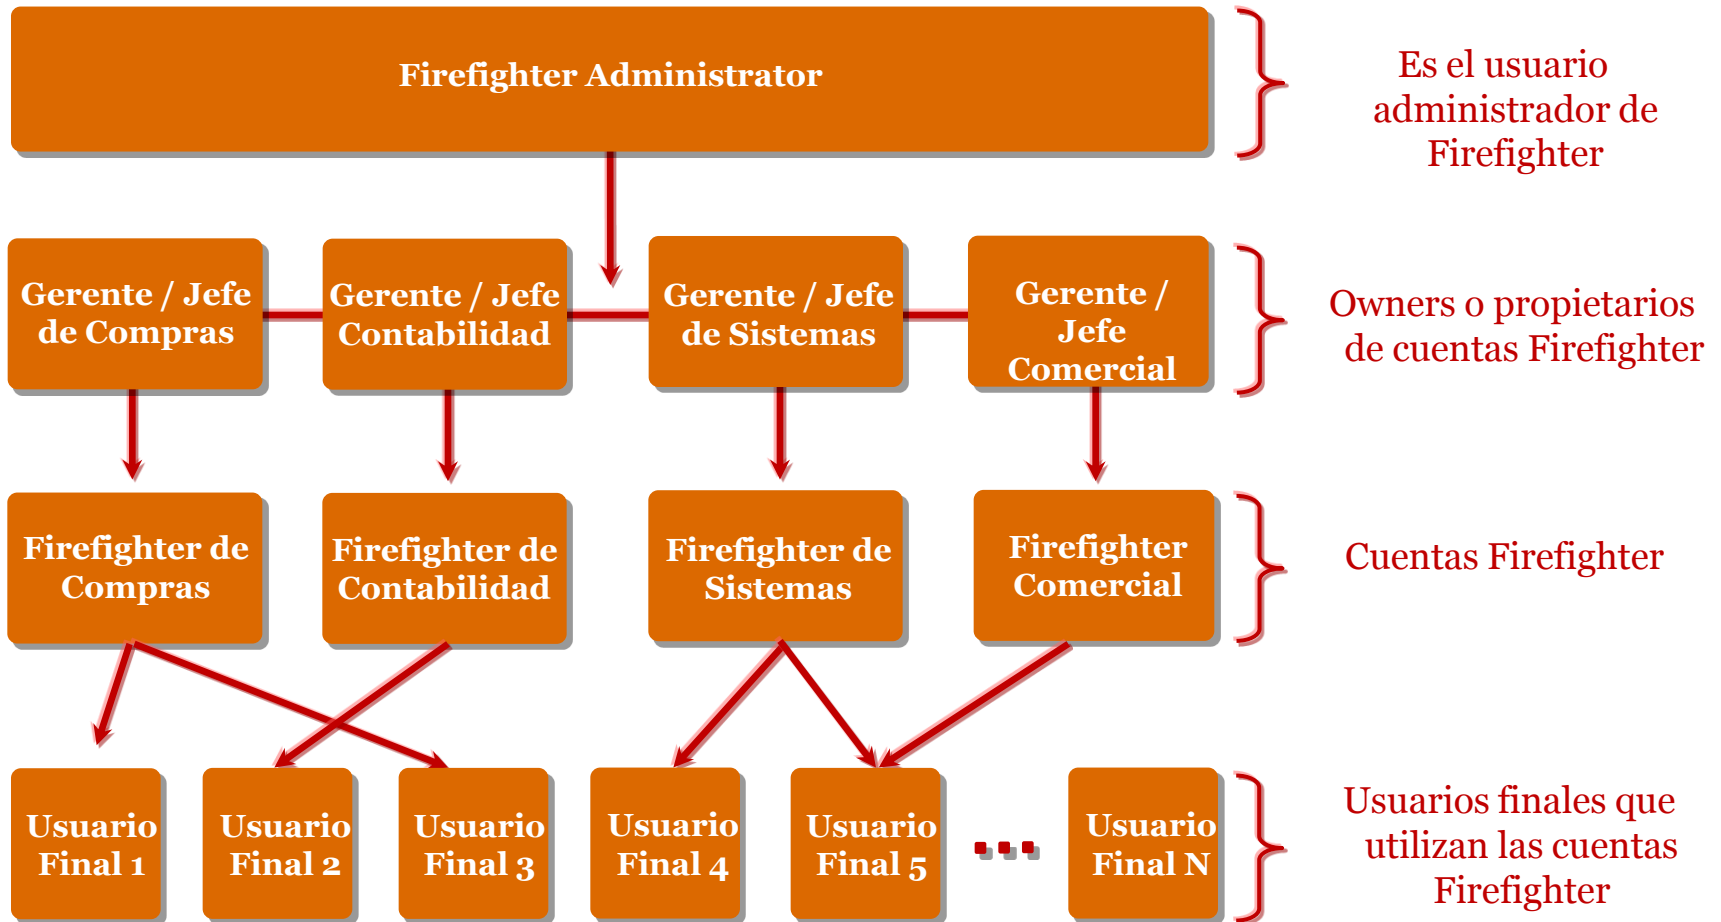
Firefighter Administrator

Es el usuario administrador de Firefighter

Gerente / Jefe de Compras

Gerente / Jefe Contabilidad

Gerente / Jefe de Sistemas

Gerente / Jefe Comercial

Owners o propietarios de cuentas Firefighter

Firefighter de Compras

Firefighter de Contabilidad

Firefighter de Sistemas

Firefighter Comercial

Cuentas Firefighter

Usuario Final 1

Usuario Final 2

Usuario Final 3

Usuario Final 4

Usuario Final 5

...

Usuario Final N

Usuarios finales que utilizan las cuentas Firefighter